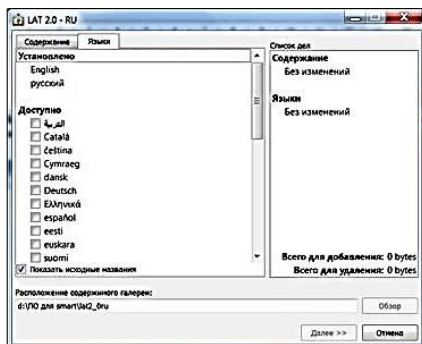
LAT 2.0 - RU

Содержание | Языки

Установлено
English
русский

Доступно
العربية
Català
čeština
Cymraeg
dansk
Deutsch
Ελληνικά
español
eesti
euskara
suomi

Показать исходные названия

Список дел
Содержание
Без изменений

Языки
Без изменений

Всего для добавления: 0 bytes
Всего для удаления: 0 bytes

Расположение содержимого галереи:
d:\ПО для smart\lat2_0ru

Обзор

Далее >>
Отмена